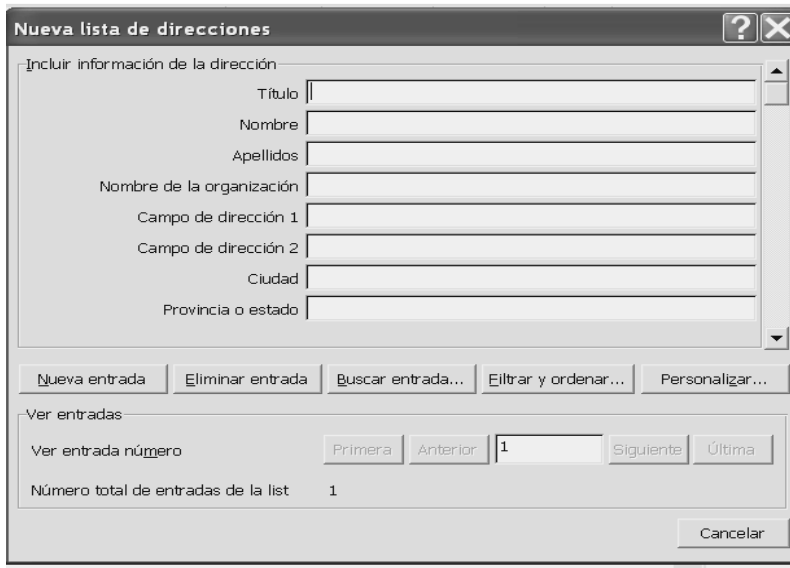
Nueva lista de direcciones

Incluir información de la dirección

Título

Nombre

Apellidos

Nombre de la organización

Campo de dirección 1

Campo de dirección 2

Ciudad

Provincia o estado

Nueva entrada | Eliminar entrada | Buscar entrada... | Filtrar y ordenar... | Personalizar...

Ver entradas

Ver entrada número

Primera | Anterior | 1 | Siguiente | Última

Número total de entradas de la list 1

Cancelar